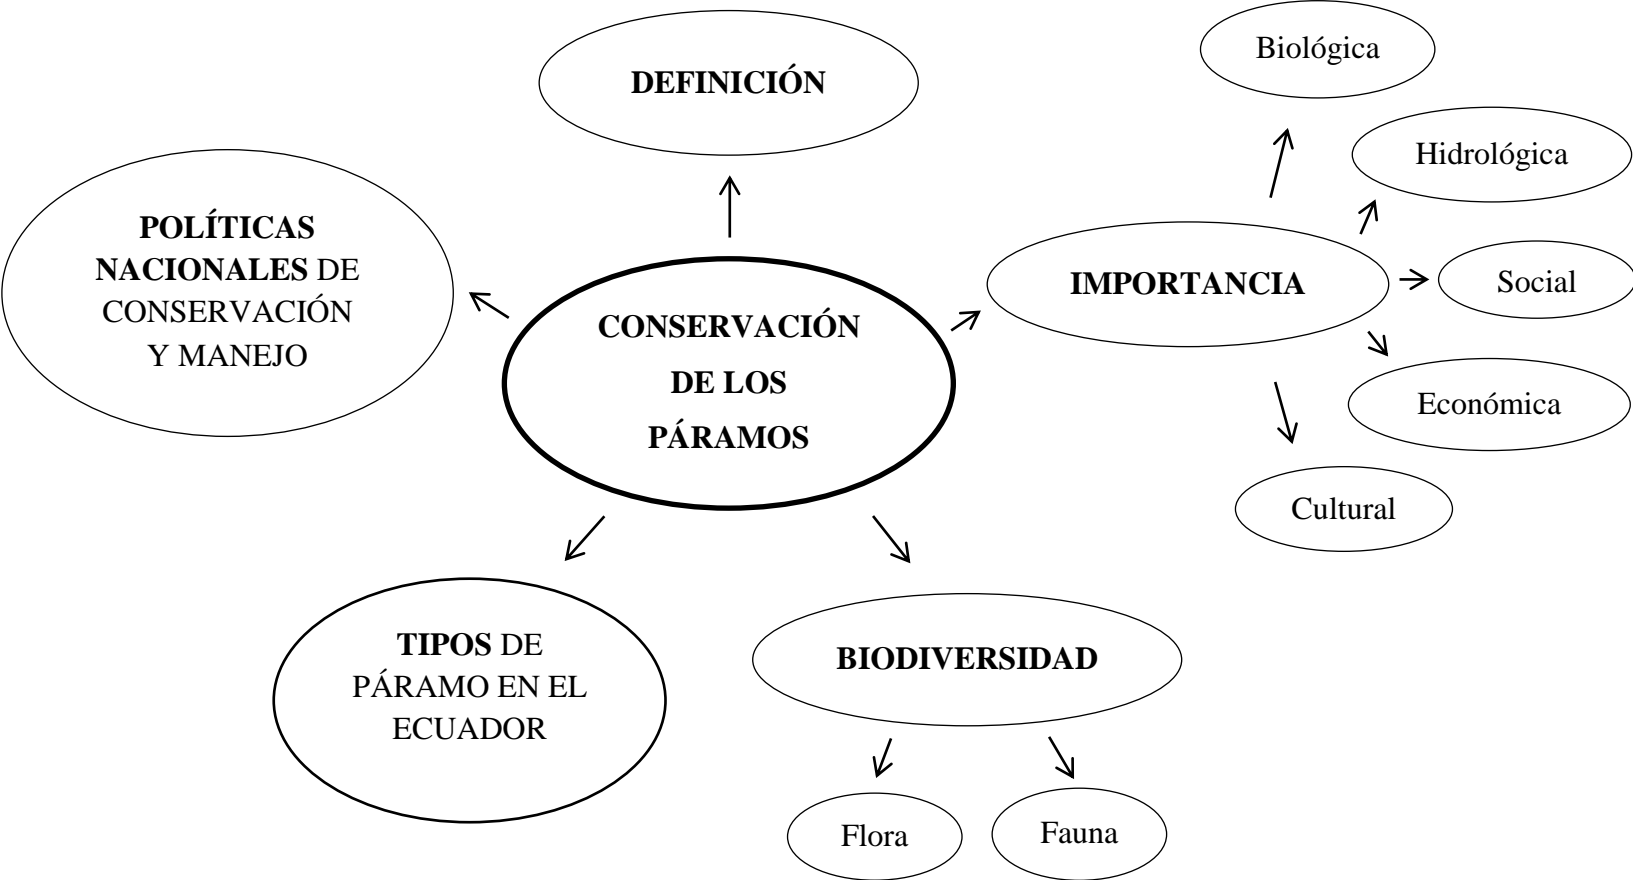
CONSERVACIÓN DE LOS PÁRAMOS

DEFINICIÓN

POLÍTICAS NACIONALES DE CONSERVACIÓN Y MANEJO

IMPORTANCIA

Biológica

Hidrológica

Social

Económica

Cultural

TIPOS DE PÁRAMO EN EL ECUADOR

BIODIVERSIDAD

Flora

Fauna